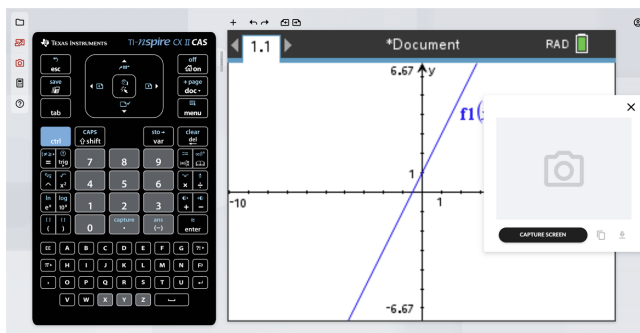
Texas Instruments TI-nspire CX II CAS

esc
off on
save
page doc
tab
menu
ctrl
CAPS shift
sto→ var
clear del
trig
7
8
9
$x^2$
4
5
6
×
÷
$e^x$
$10^x$
1
2
3
+
−
( )
0
capture .
ans (−)
enter
EE
A
B
C
D
E
F
G
π▸
H
I
J
K
L
M
N
?!▸
O
P
Q
R
S
T
U
V
W
X
Y
Z

1.1
*Document
RAD

6.67
y
f1
1
-10
1
-6.67

CAPTURE SCREEN